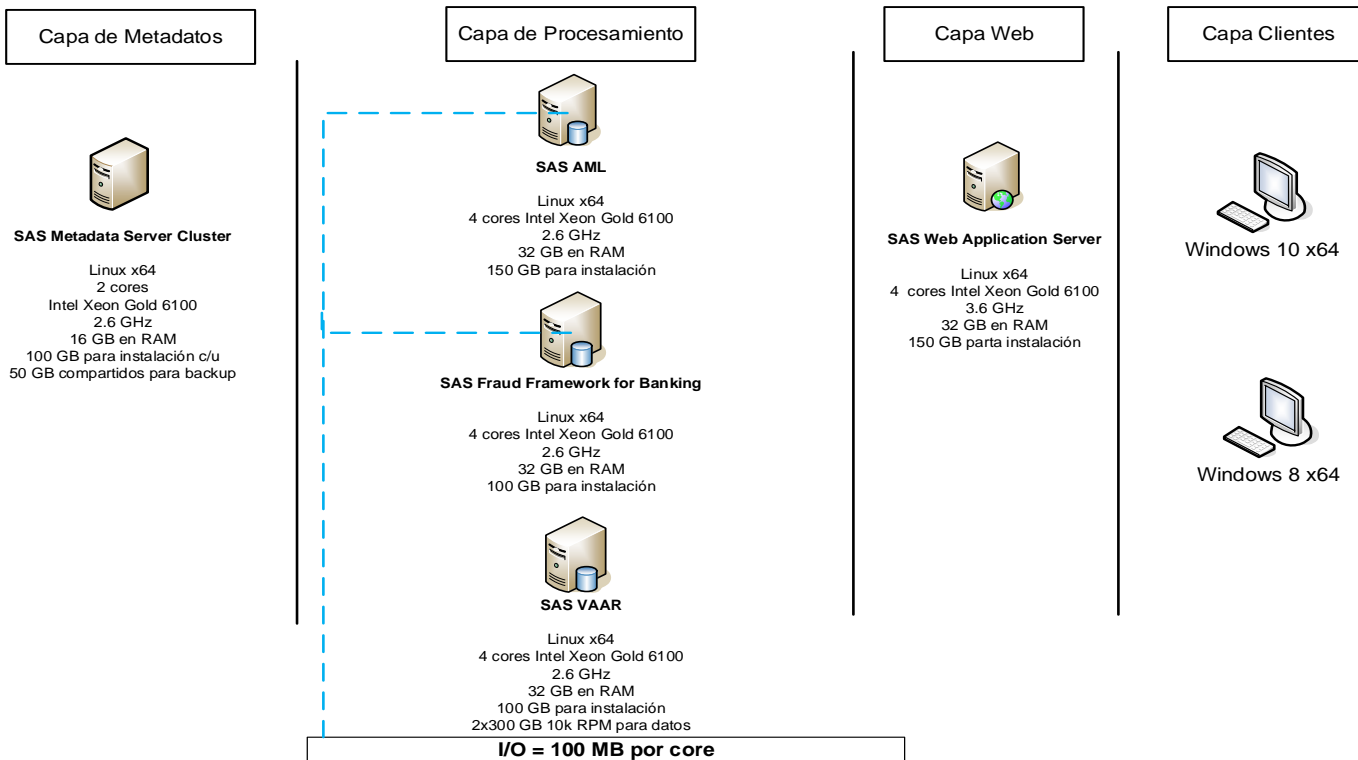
Capa de Metadatos

Capa de Procesamiento

Capa Web

Capa Clientes

SAS Metadata Server Cluster

Linux x64
2 cores
Intel Xeon Gold 6100
2.6 GHz
16 GB en RAM
100 GB para instalación c/u
50 GB compartidos para backup

SAS AML

Linux x64
4 cores Intel Xeon Gold 6100
2.6 GHz
32 GB en RAM
150 GB para instalación

SAS Fraud Framework for Banking

Linux x64
4 cores Intel Xeon Gold 6100
2.6 GHz
32 GB en RAM
100 GB para instalación

SAS VAAR

Linux x64
4 cores Intel Xeon Gold 6100
2.6 GHz
32 GB en RAM
100 GB para instalación
2x300 GB 10k RPM para datos

I/O = 100 MB por core

SAS Web Application Server

Linux x64
4 cores Intel Xeon Gold 6100
3.6 GHz
32 GB en RAM
150 GB parta instalación

Windows 10 x64

Windows 8 x64